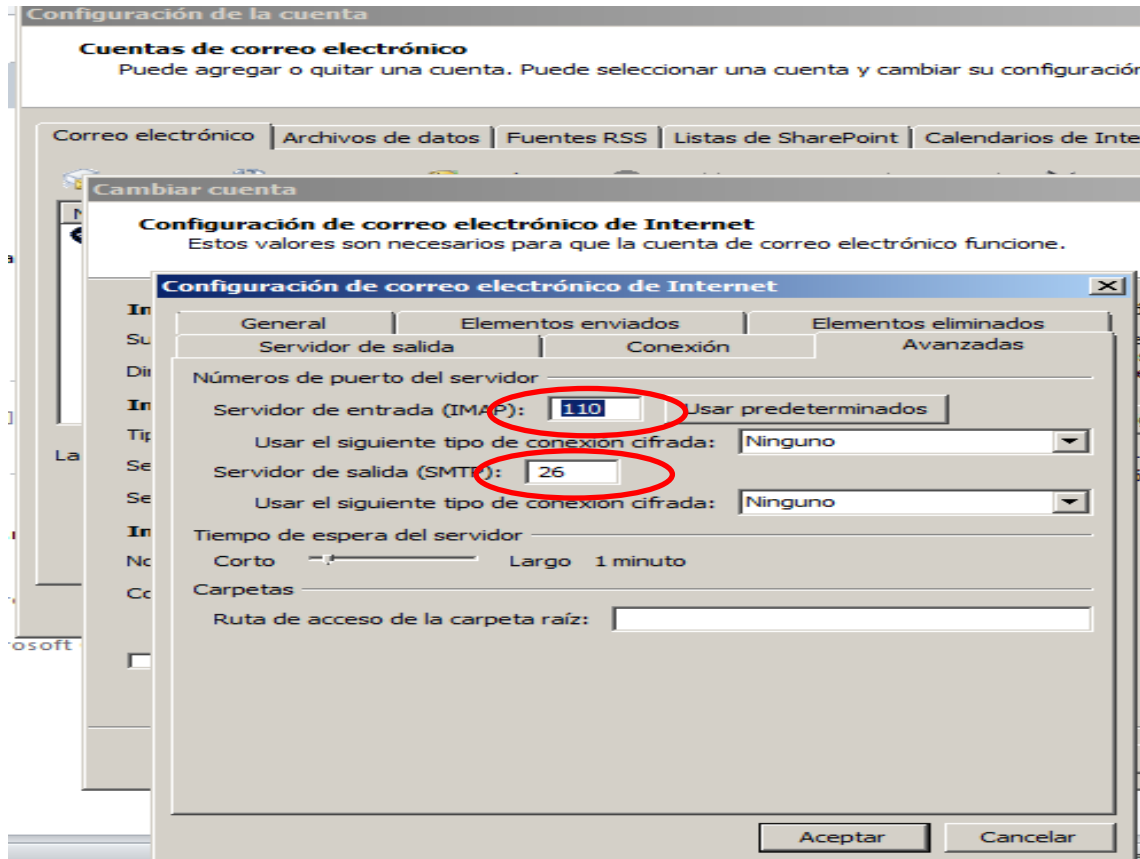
Configuración de la cuenta

Cuentas de correo electrónico
Puede agregar o quitar una cuenta. Puede seleccionar una cuenta y cambiar su configuració

Correo electrónico | Archivos de datos | Fuentes RSS | Listas de SharePoint | Calendarios de Inte

Cambiar cuenta

Configuración de correo electrónico de Internet
Estos valores son necesarios para que la cuenta de correo electrónico funcione.

In
Su
Dir
In
Tip
Se
Se
In
No
Co
La

rosoft

Configuración de correo electrónico de Internet

General | Elementos enviados | Elementos eliminados
Servidor de salida | Conexión | Avanzadas

Números de puerto del servidor
Servidor de entrada (IMAP): 110 Usar predeterminados
Usar el siguiente tipo de conexión cifrada: Ninguno
Servidor de salida (SMTP): 26
Usar el siguiente tipo de conexión cifrada: Ninguno

Tiempo de espera del servidor
Corto Largo 1 minuto

Carpetas
Ruta de acceso de la carpeta raíz:

Aceptar Cancelar